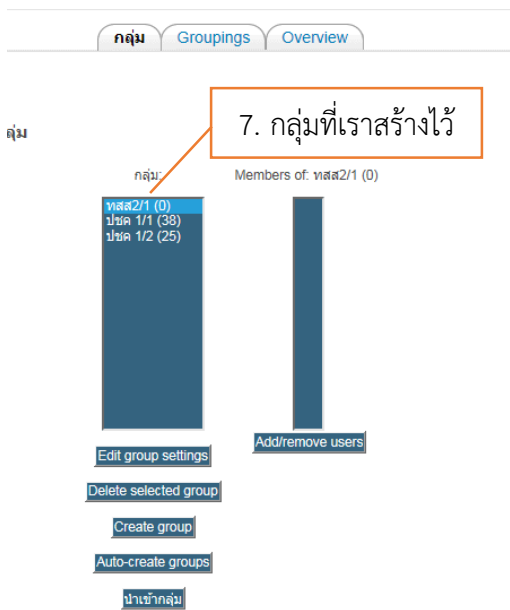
กลุ่ม | Groupings | Overview

ลุ่ม

7. กลุ่มที่เราสร้างไว้

กลุ่ม:

ทสส2/1 (0)
ปชค 1/1 (38)
ปชค 1/2 (25)

Members of: ทสส2/1 (0)

Add/remove users

Edit group settings

Delete selected group

Create group

Auto-create groups

นำเข้ากลุ่ม